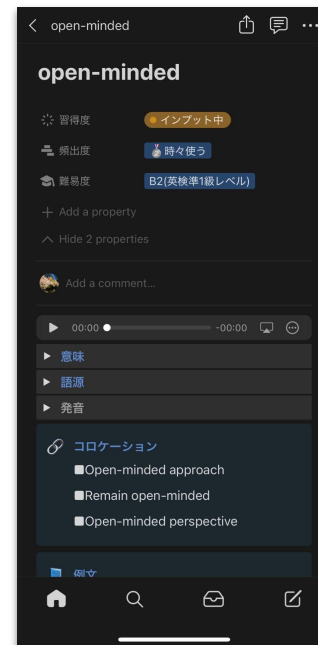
open-minded

open-minded

習得度 インプット中
頻出度 時々使う
難易度 B2(英検準1級レベル)
+ Add a property
Hide 2 properties

Add a comment...

00:00 -00:00

意味
語源
発音

コロケーション
Open-minded approach
Remain open-minded
Open-minded perspective

例文